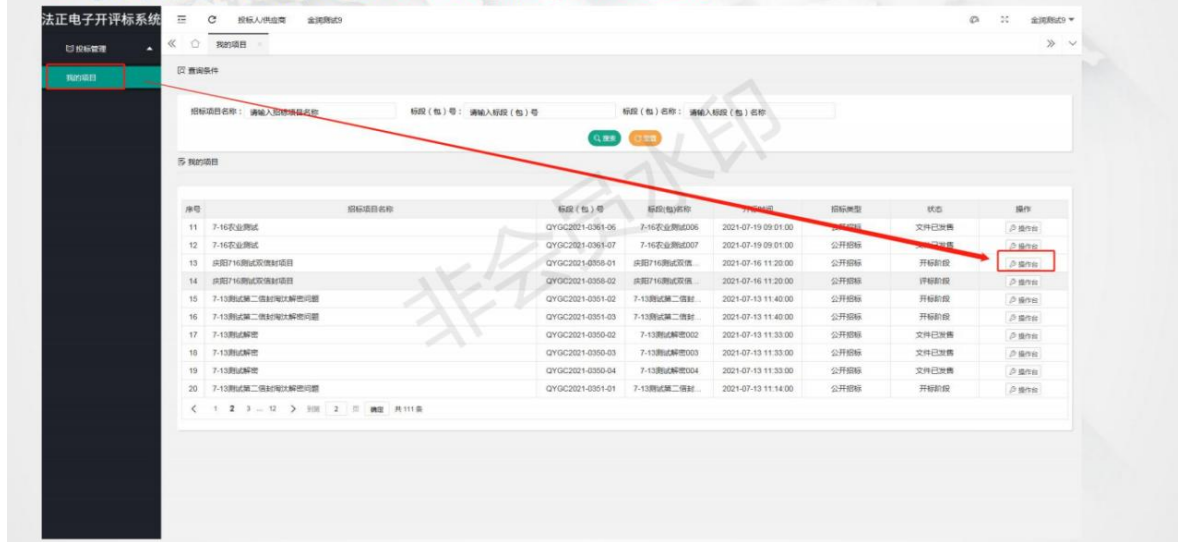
法正电子开评标系统
投标管理
我的项目
投标人/供应商 金润测试9
金润测试9
我的项目
查询条件
招标项目名称： 请输入招标项目名称 标段（包）号： 请输入标段（包）号 标段（包）名称： 请输入标段（包）名称
搜索 重置
我的项目

| 序号 | 招标项目名称 | 标段（包）号 | 标段(包)名称 | 开标时间 | 招标类型 | 状态 | 操作 |
|---|---|---|---|---|---|---|---|
| 11 | 7-16农业测试 | QYGC2021-0361-06 | 7-16农业测试006 | 2021-07-19 09:01:00 | 公开招标 | 文件已发售 | 操作台 |
| 12 | 7-16农业测试 | QYGC2021-0361-07 | 7-16农业测试007 | 2021-07-19 09:01:00 | 公开招标 | 文件已发售 | 操作台 |
| 13 | 庆阳716测试双信封项目 | QYGC2021-0358-01 | 庆阳716测试双信... | 2021-07-16 11:20:00 | 公开招标 | 开标阶段 | 操作台 |
| 14 | 庆阳716测试双信封项目 | QYGC2021-0358-02 | 庆阳716测试双信... | 2021-07-16 11:20:00 | 公开招标 | 评标阶段 | 操作台 |
| 15 | 7-13测试第二信封淘汰解密问题 | QYGC2021-0351-02 | 7-13测试第二信封... | 2021-07-13 11:40:00 | 公开招标 | 开标阶段 | 操作台 |
| 16 | 7-13测试第二信封淘汰解密问题 | QYGC2021-0351-03 | 7-13测试第二信封... | 2021-07-13 11:40:00 | 公开招标 | 开标阶段 | 操作台 |
| 17 | 7-13测试解密 | QYGC2021-0350-02 | 7-13测试解密002 | 2021-07-13 11:33:00 | 公开招标 | 文件已发售 | 操作台 |
| 18 | 7-13测试解密 | QYGC2021-0350-03 | 7-13测试解密003 | 2021-07-13 11:33:00 | 公开招标 | 文件已发售 | 操作台 |
| 19 | 7-13测试解密 | QYGC2021-0350-04 | 7-13测试解密004 | 2021-07-13 11:33:00 | 公开招标 | 文件已发售 | 操作台 |
| 20 | 7-13测试第二信封淘汰解密问题 | QYGC2021-0351-01 | 7-13测试第二信封... | 2021-07-13 11:14:00 | 公开招标 | 开标阶段 | 操作台 |

1 2 3 ... 12 > 到第 2 页 确定 共 111 条
非会员水印